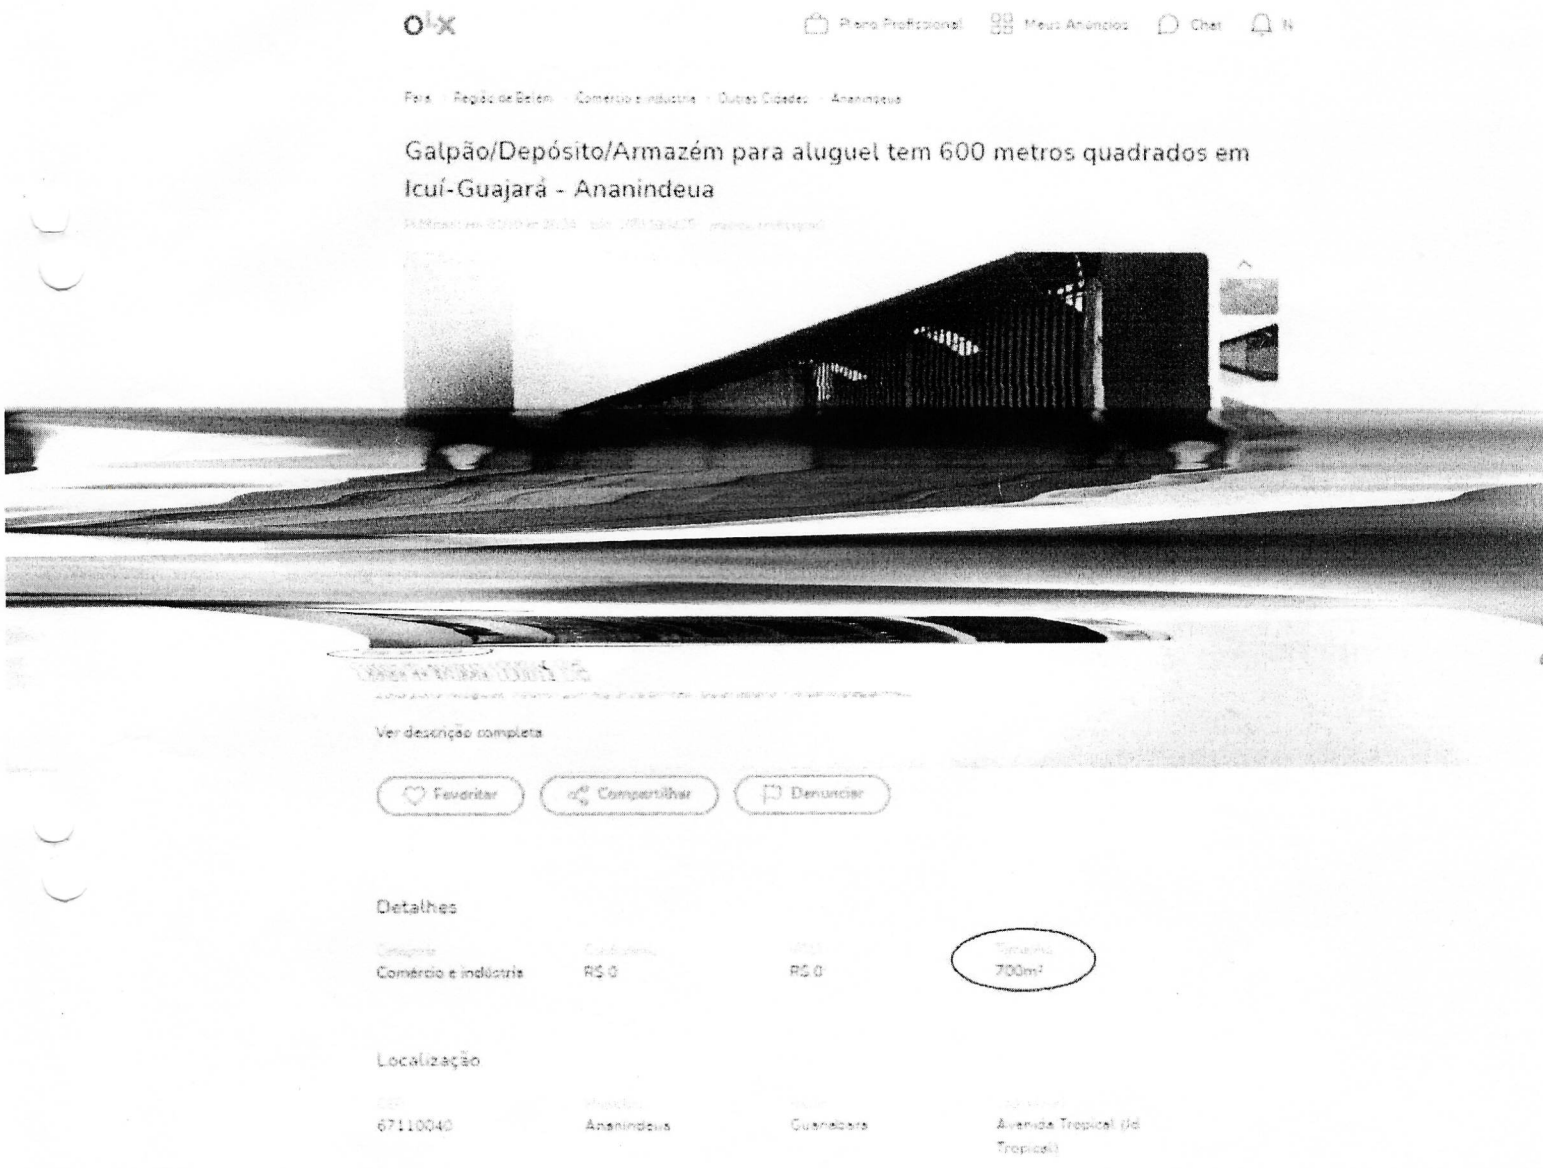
olx

Plano Profissional Meus Anúncios Chat

Pará · Região de Belém · Comércio e indústria · Outras Cidades · Ananindeua

Galpão/Depósito/Armazém para aluguel tem 600 metros quadrados em Icuí-Guajará - Ananindeua

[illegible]

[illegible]

Ver descrição completa

Favoritar Compartilhar Denunciar

Detalhes

| Categoria | Condomínio | IPTU | Tamanho |
|---|---|---|---|
| Comércio e indústria | R$ 0 | R$ 0 | 700m² |

Localização

| CEP | Município | Bairro | Logradouro |
|---|---|---|---|
| 67110040 | Ananindeua | Guanabara | Avenida Tropical (Jd Tropical) |